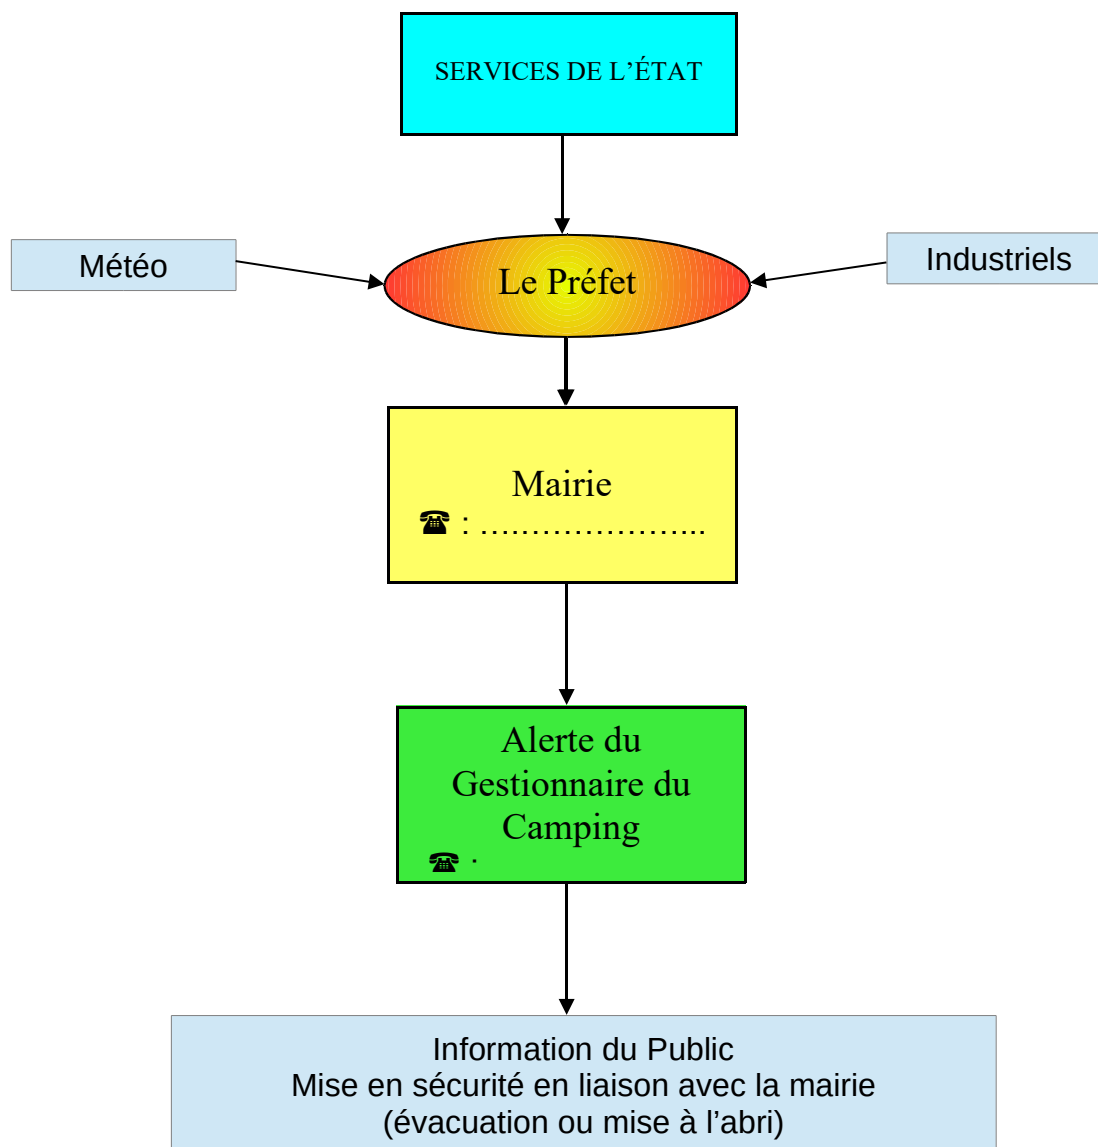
SERVICES DE L’ÉTAT

Météo

Le Préfet

Industriels

Mairie

☎ : …………………..

Alerte du Gestionnaire du Camping

☎ ·

Information du Public
Mise en sécurité en liaison avec la mairie
(évacuation ou mise à l’abri)